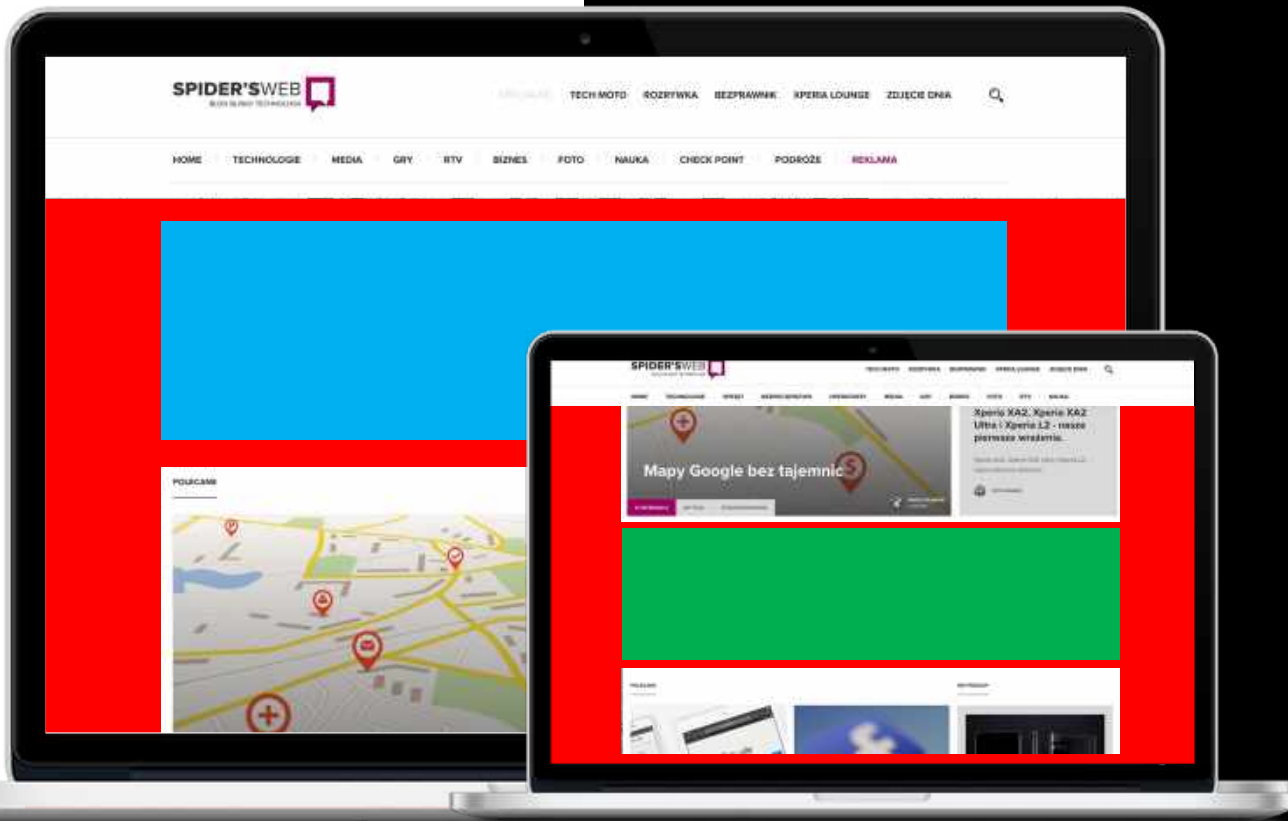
SPIDER'SWEB
BLOG BLISKO TECHNOLOGII

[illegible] TECH MOTO ROZRYWKA BEZPRAWNIK XPERIA LOUNGE ZDJĘCIE DNIA

HOME TECHNOLOGIE MEDIA GRY RTV BIZNES FOTO NAUKA CHECK POINT PODRÓŻE REKLAMA

POLECAMY

SPIDER'SWEB

TECH MOTO ROZRYWKA BEZPRAWNIK XPERIA LOUNGE ZDJĘCIE DNIA

HOME TECHNOLOGIE SPRZĘT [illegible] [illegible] MEDIA GRY BIZNES FOTO RTV NAUKA

Mapy Google bez tajemnic

Xperia XA2, Xperia XA2 Ultra i Xperia L2 - nasze pierwsze wrażenia.

POLECAMY

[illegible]